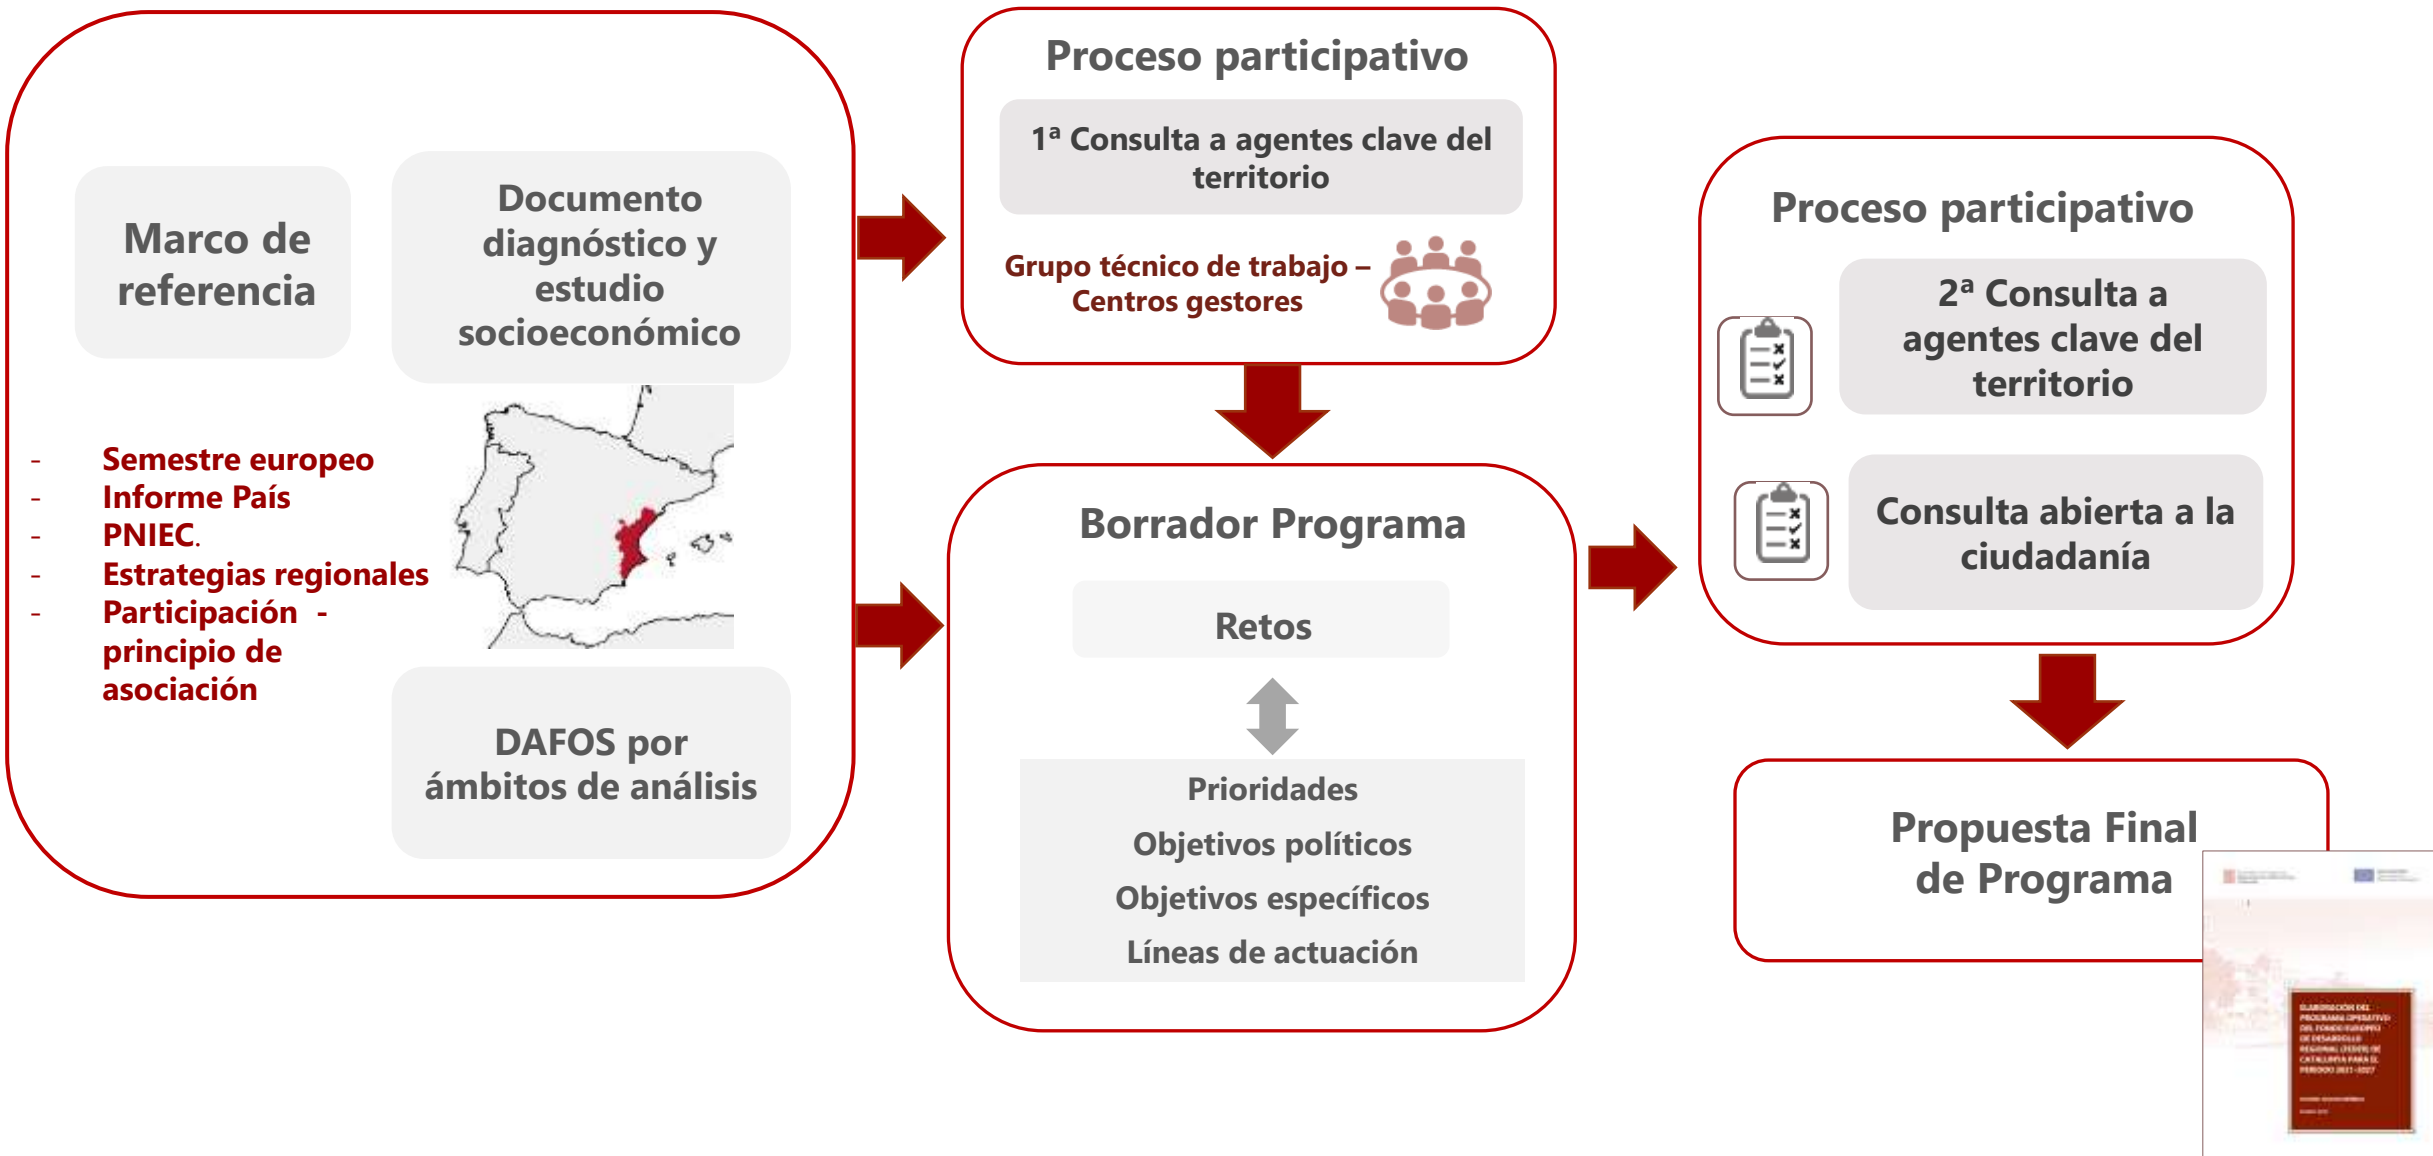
Marco de referencia

Documento diagnóstico y estudio socioeconómico

- Semestre europeo
- Informe País
- PNIEC.
- Estrategias regionales
- Participación - principio de asociación

DAFOS por ámbitos de análisis

Proceso participativo

1ª Consulta a agentes clave del territorio

Grupo técnico de trabajo – Centros gestores

Borrador Programa

Retos

Prioridades
Objetivos políticos
Objetivos específicos
Líneas de actuación

Proceso participativo

2ª Consulta a agentes clave del territorio

Consulta abierta a la ciudadanía

Propuesta Final de Programa

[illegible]